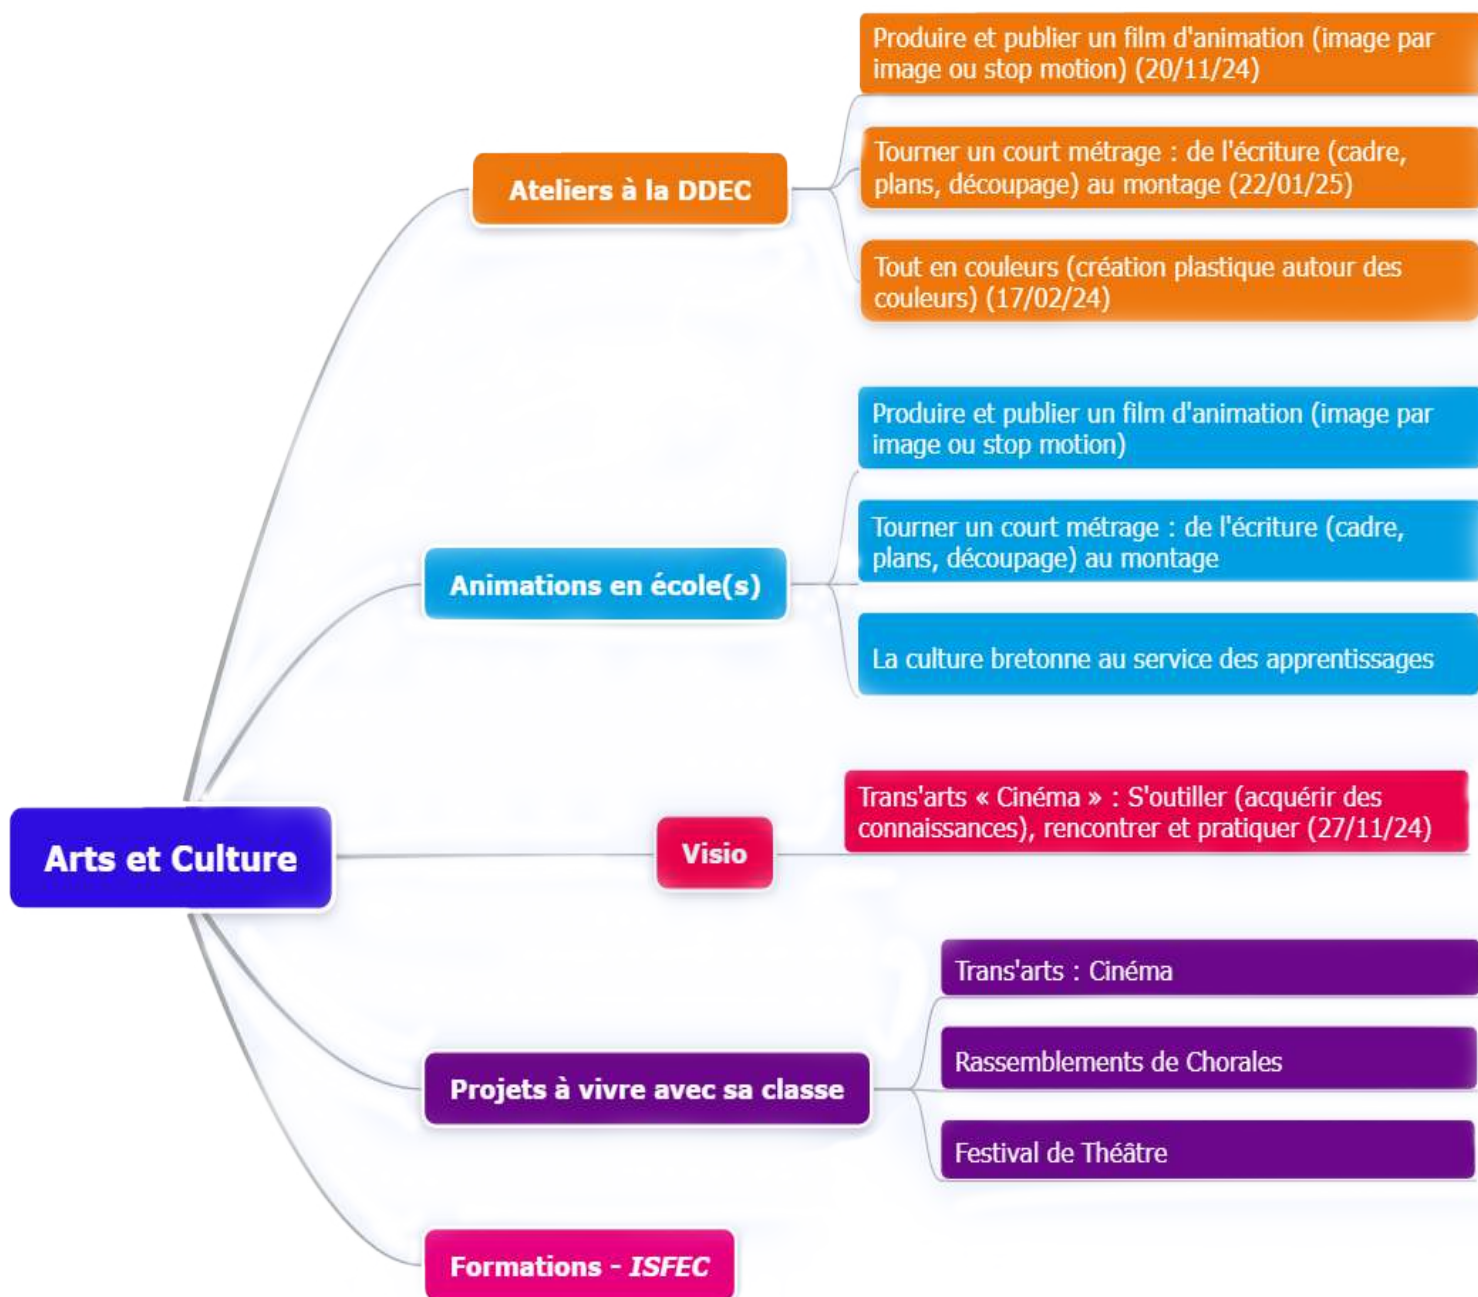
Arts et Culture

Ateliers à la DDEC

Produire et publier un film d'animation (image par image ou stop motion) (20/11/24)

Tourner un court métrage : de l'écriture (cadre, plans, découpage) au montage (22/01/25)

Tout en couleurs (création plastique autour des couleurs) (17/02/24)

Animations en école(s)

Produire et publier un film d'animation (image par image ou stop motion)

Tourner un court métrage : de l'écriture (cadre, plans, découpage) au montage

La culture bretonne au service des apprentissages

Visio

Trans'arts « Cinéma » : S'outiller (acquérir des connaissances), rencontrer et pratiquer (27/11/24)

Projets à vivre avec sa classe

Trans'arts : Cinéma

Rassemblements de Chorales

Festival de Théâtre

Formations - ISFEC